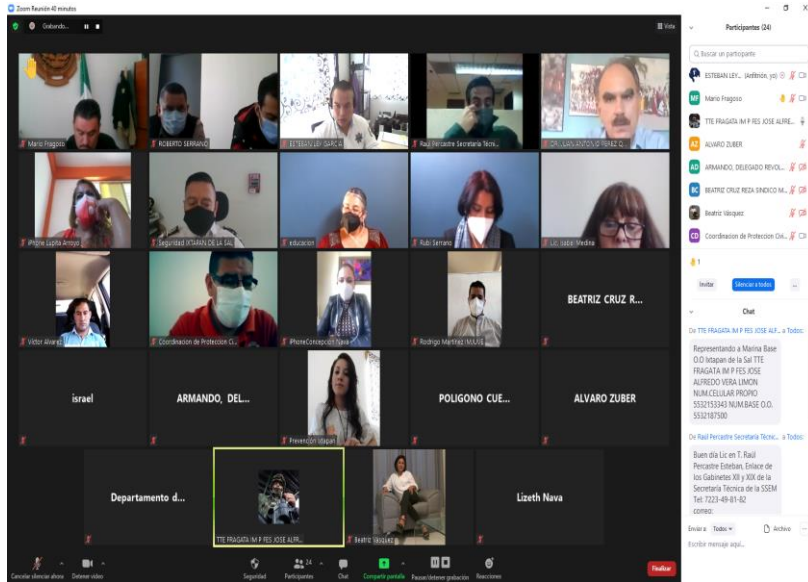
Zoom Reunión 40 minutos

Grabando...

Vista

Mario Fragoso

ROBERTO SERRANO

ESTEBAN LEY GARCIA

Raul Percastre Secretaria Técni...

CAP. JUAN ANTONIO PEREZ G...

iPhone Lupita Arroyo

Seguridad IXTAPAN DE LA SAL

educacion

Rubi Serrano

Lic. Isabel Medina

Víctor Alvarez

Coordinacion de Proteccion Ci...

iPhoneConcepcion Nava

Rodrigo Martinez (MAJIS)

BEATRIZ CRUZ R...

israel

ARMANDO, DEL...

Prevención Ixtapan

POLIGONO CUE...

ALVARO ZUBER

Departamento d...

TTE FRAGATA IM P FES JOSE ALFR...

Beatriz Vázquez

Lizeth Nava

Cancelar silenciar ahora

Detener video

Seguridad

24

Participantes

Chat

Compartir pantalla

Pausar/detener grabación

Reacciones

Finalizar

Participantes (24)

Buscar un participante

ESTEBAN LEY... (Anfitrión, yo)

MF Mario Fragoso

TTE FRAGATA IM P FES JOSE ALFRE...

AZ ALVARO ZUBER

AD ARMANDO, DELEGADO REVOL...

BC BEATRIZ CRUZ REZA SINDICO M...

Beatriz Vázquez

CD Coordinacion de Proteccion Civi...

1

Invitar

Silenciar a todos

...

Chat

De TTE FRAGATA IM P FES JOSE ALF... a Todos:

Representando a Marina Base O.O Ixtapan de la Sal TTE FRAGATA IM P FES JOSE ALFREDO VERA LIMON NUM.CELULAR PROPIO 5532153343 NUM.BASE O.O. 5532187500

De Raul Percastre Secretaria Técnic... a Todos:

Buen día Lic en T. Raúl Percastre Esteban, Enlace de los Gabinetes XII y XIX de la Secretaría Técnica de la SSEM Tel: 7223-49-81-82 correo:

Enviar a: Todos

Archivo

Escribir mensaje aquí...